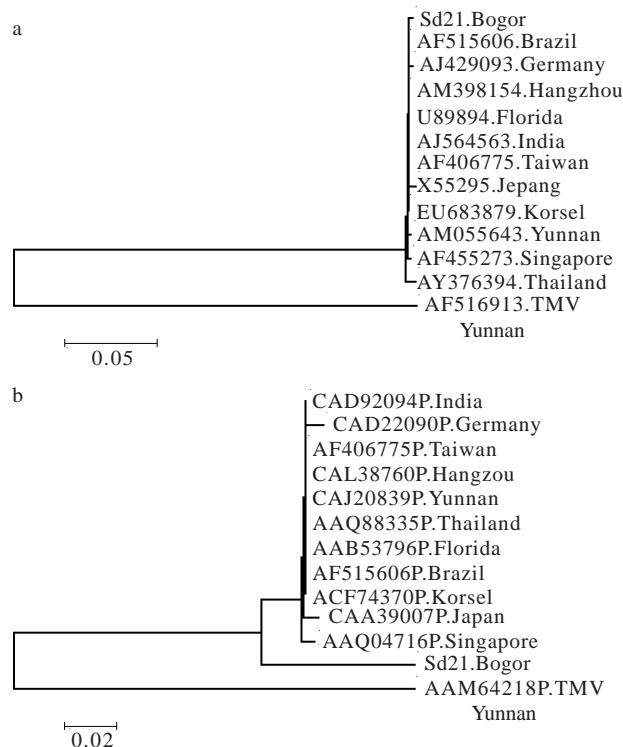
a

Sd21.Bogor
AF515606.Brazil
AJ429093.Germany
AM398154.Hangzhou
U89894.Florida
AJ564563.India
AF406775.Taiwan
X55295.Jepang
EU683879.Korsel
AM055643.Yunnan
AF455273.Singapore
AY376394.Thailand
AF516913.TMV Yunnan

0.05

b

CAD92094P.India
CAD22090P.Germany
AF406775P.Taiwan
CAL38760P.Hangzou
CAJ20839P.Yunnan
AAQ88335P.Thailand
AAB53796P.Florida
AF515606P.Brazil
ACF74370P.Korsel
CAA39007P.Japan
AAQ04716P.Singapore
Sd21.Bogor
AAM64218P.TMV Yunnan

0.02